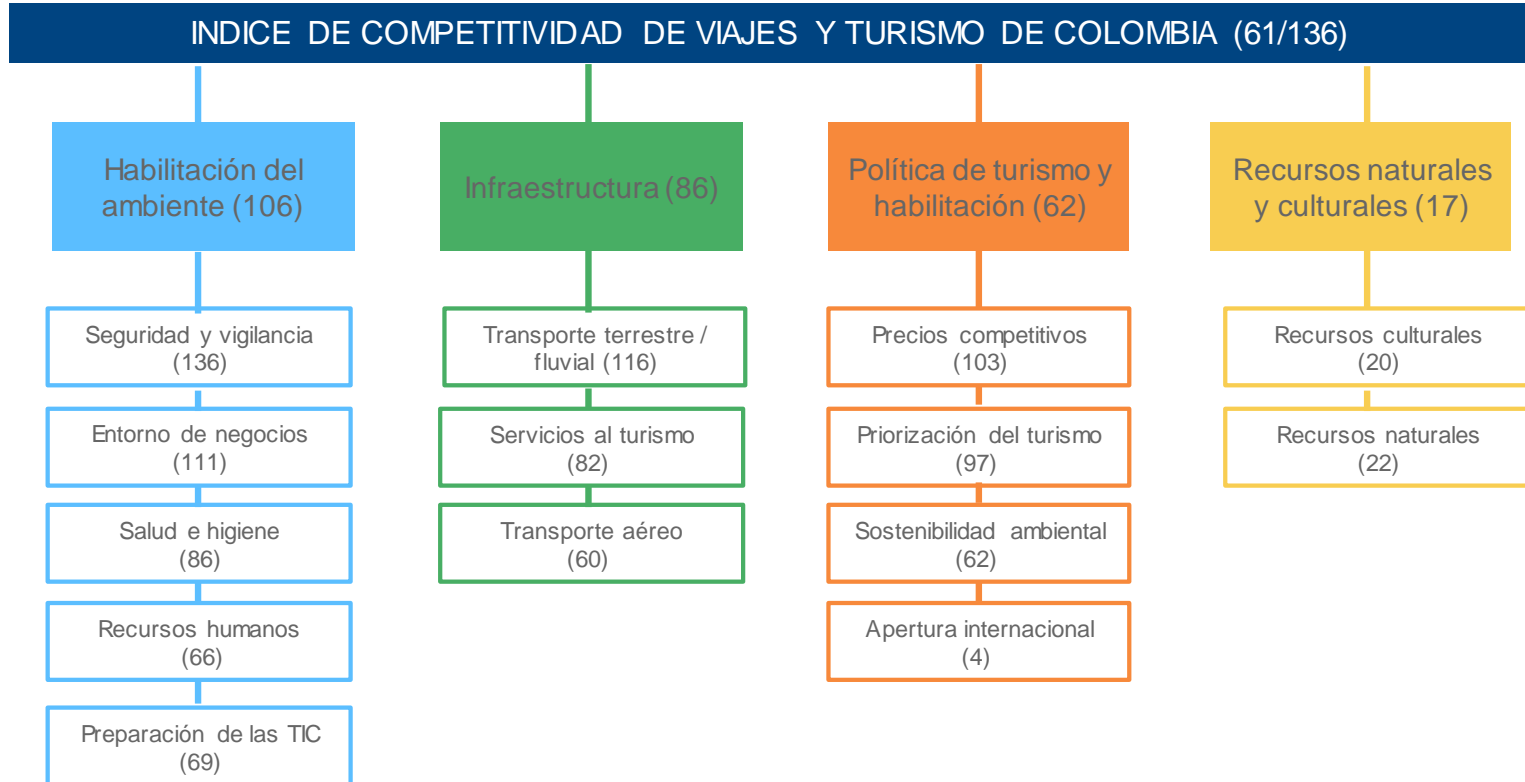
INDICE DE COMPETITIVIDAD DE VIAJES Y TURISMO DE COLOMBIA (61/136)

Habilitación del ambiente (106)

Seguridad y vigilancia (136)

Entorno de negocios (111)

Salud e higiene (86)

Recursos humanos (66)

Preparación de las TIC (69)

Infraestructura (86)

Transporte terrestre / fluvial (116)

Servicios al turismo (82)

Transporte aéreo (60)

Política de turismo y habilitación (62)

Precios competitivos (103)

Priorización del turismo (97)

Sostenibilidad ambiental (62)

Apertura internacional (4)

Recursos naturales y culturales (17)

Recursos culturales (20)

Recursos naturales (22)